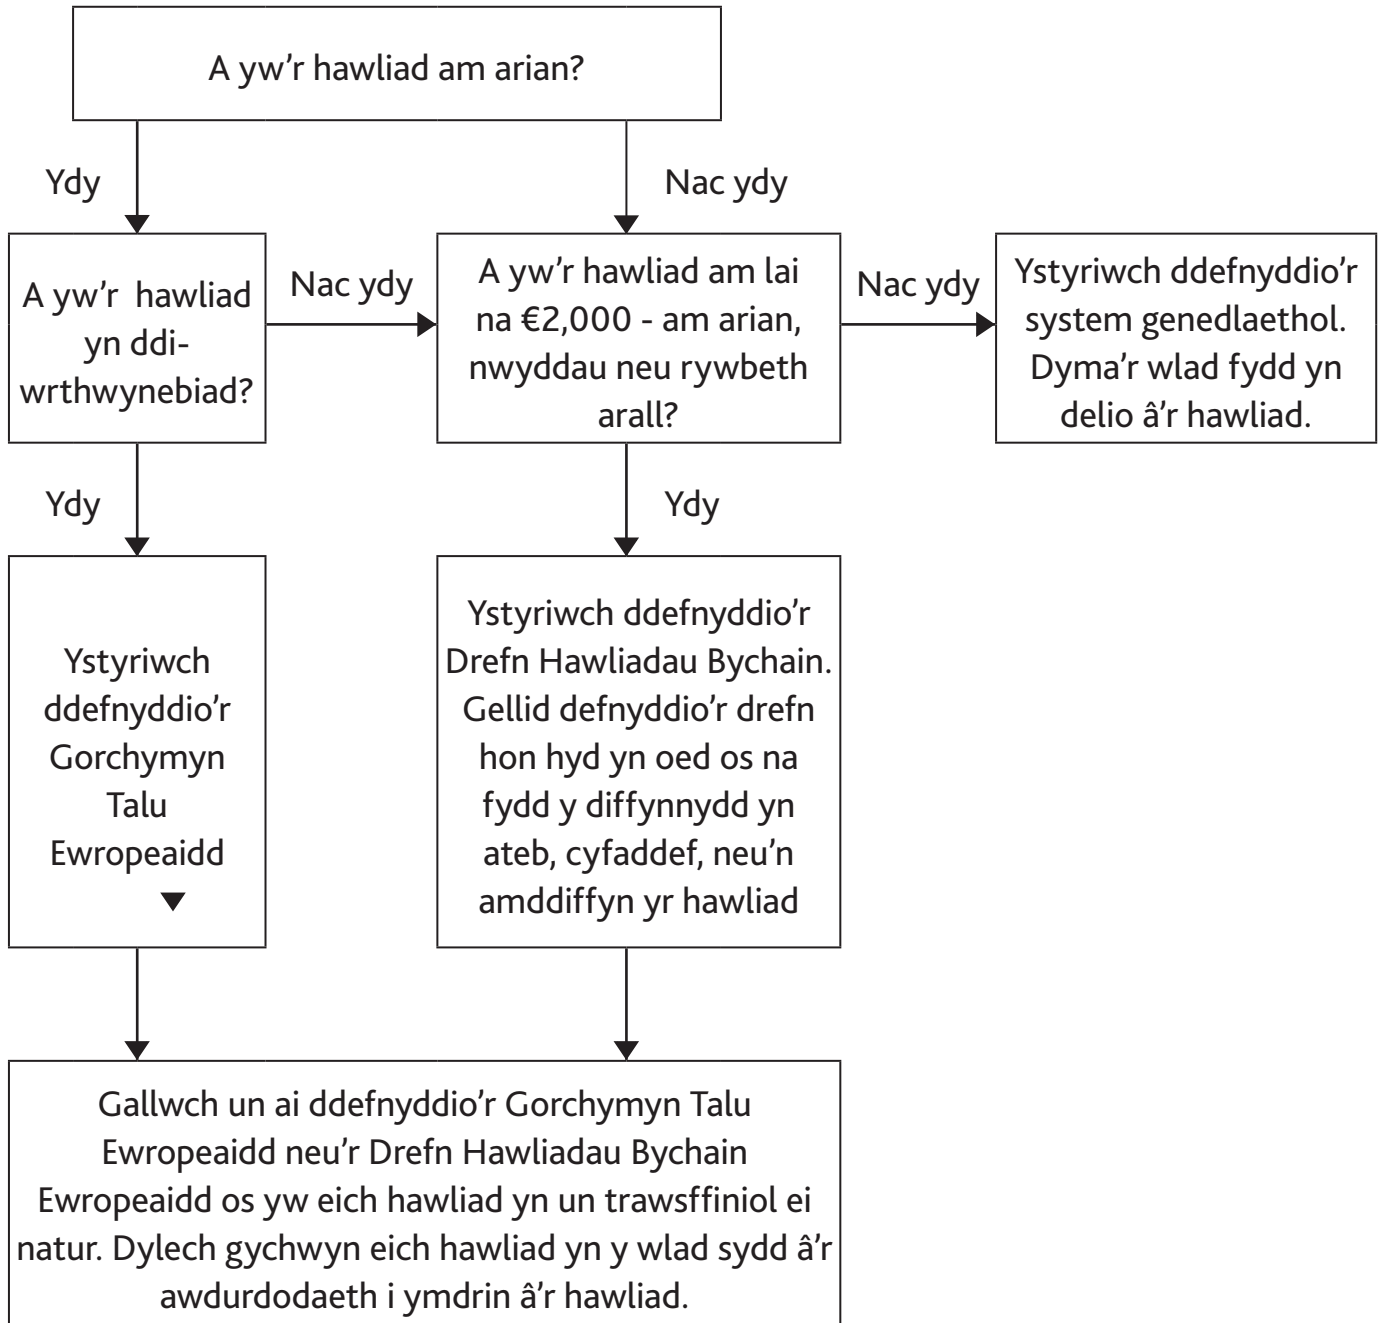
A yw'r hawliad am arian?

Ydy

Nac ydy

A yw'r hawliad yn ddi-wrthwynebiad?

Nac ydy

A yw'r hawliad am lai na €2,000 - am arian, nwyddau neu rywbeth arall?

Nac ydy

Ystyriwch ddefnyddio'r system genedlaethol. Dyma'r wlad fydd yn delio â'r hawliad.

Ydy

Ydy

Ystyriwch ddefnyddio'r Gorchymyn Talu Ewropeaidd

Ystyriwch ddefnyddio'r Drefn Hawliadau Bychain. Gellid defnyddio'r drefn hon hyd yn oed os na fydd y diffynnydd yn ateb, cyfaddef, neu'n amddiffyn yr hawliad

Gallwch un ai ddefnyddio'r Gorchymyn Talu Ewropeaidd neu'r Drefn Hawliadau Bychain Ewropeaidd os yw eich hawliad yn un trawsffiniol ei natur. Dylech gychwyn eich hawliad yn y wlad sydd â'r awdurdodaeth i ymdrin â'r hawliad.